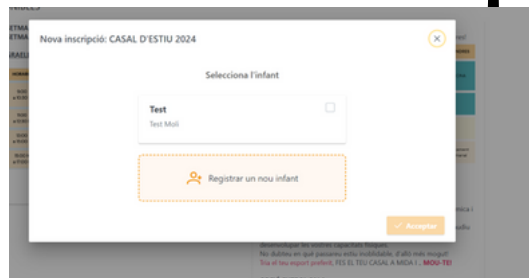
Nova inscripció: CASAL D'ESTIU 2024

Selecciona l'infant

Test
Test Molí

Registrar un nou infant

Acceptar

desenvolupar les nostres capacitats física.
No dubteu en què passarem estiu inoblidable, d'altri més mogut!
Tria el teu esport preferit, FES EL TEU CASAL A MIDA! ... MOU-TE!